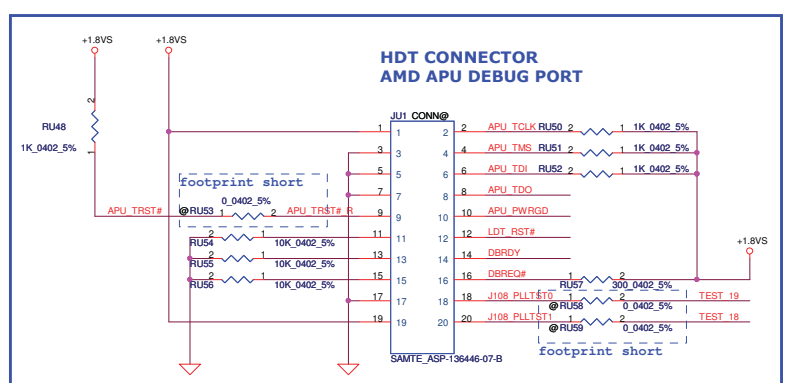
HDT CONNECTOR
AMD APU DEBUG PORT

+1.8VS
+1.8VS
RU48
1K_0402_5%
2
1
JU1 CONN@
1 1 2 2 APU_TCLK RU50 2 1 1K_0402_5%
3 3 4 4 APU_TMS RU51 2 1 1K_0402_5%
5 5 6 6 APU_TDI RU52 2 1 1K_0402_5%
7 7 8 8 APU_TDO
9 9 10 10 APU_PWRGD
11 11 12 12 LDT_RST#
13 13 14 14 DBRDY
15 15 16 16 DBREQ#
17 17 18 18 J108_PLLTST0
19 19 20 20 J108_PLLTST1
footprint short
0_0402_5%
APU_TRST#
@RU53 1 2 APU_TRST#_R
RU54 2 1 10K_0402_5%
RU55 2 1 10K_0402_5%
RU56 2 1 10K_0402_5%
+1.8VS
RU57 1 2 300_0402_5%
@RU58 1 2 0_0402_5% TEST_19
@RU59 1 2 0_0402_5% TEST_18
footprint short
SAMTE_ASP-136446-07-B